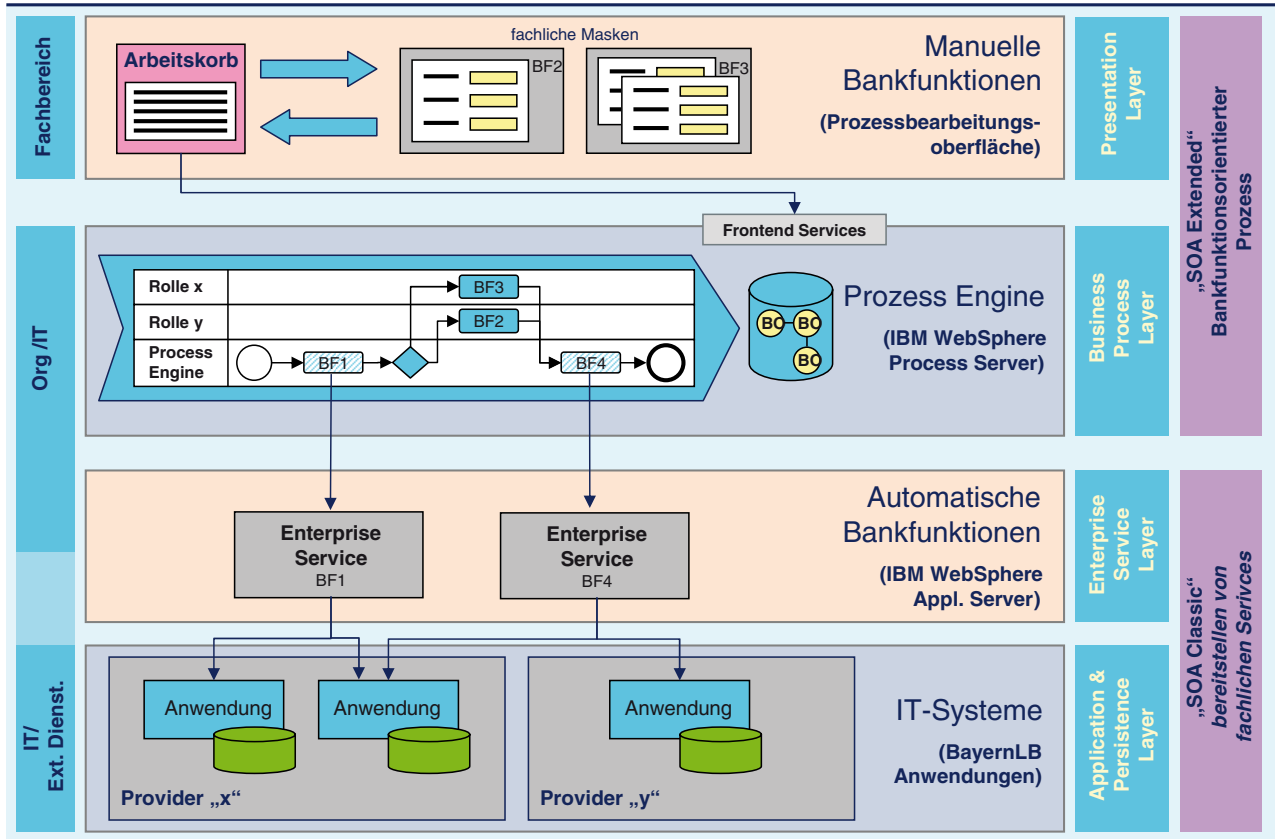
Fachbereich

Arbeitskorb

fachliche Masken

BF2

BF3

Manuelle Bankfunktionen

(Prozessbearbeitungs-oberfläche)

Presentation Layer

„SOA Extended“ Bankfunktionsorientierter Prozess

Frontend Services

Org /IT

Rolle x

Rolle y

Process Engine

BF3

BF2

BF1

BF4

BO

BO

BO

Prozess Engine

(IBM WebSphere Process Server)

Business Process Layer

Automatische Bankfunktionen

Enterprise Service BF1

Enterprise Service BF4

(IBM WebSphere Appl. Server)

Enterprise Service Layer

„SOA Classic“ bereitstellen von fachlichen Serivces

IT/ Ext. Dienst.

Anwendung

Anwendung

Anwendung

Provider „x“

Provider „y“

IT-Systeme

(BayernLB Anwendungen)

Application & Persistence Layer